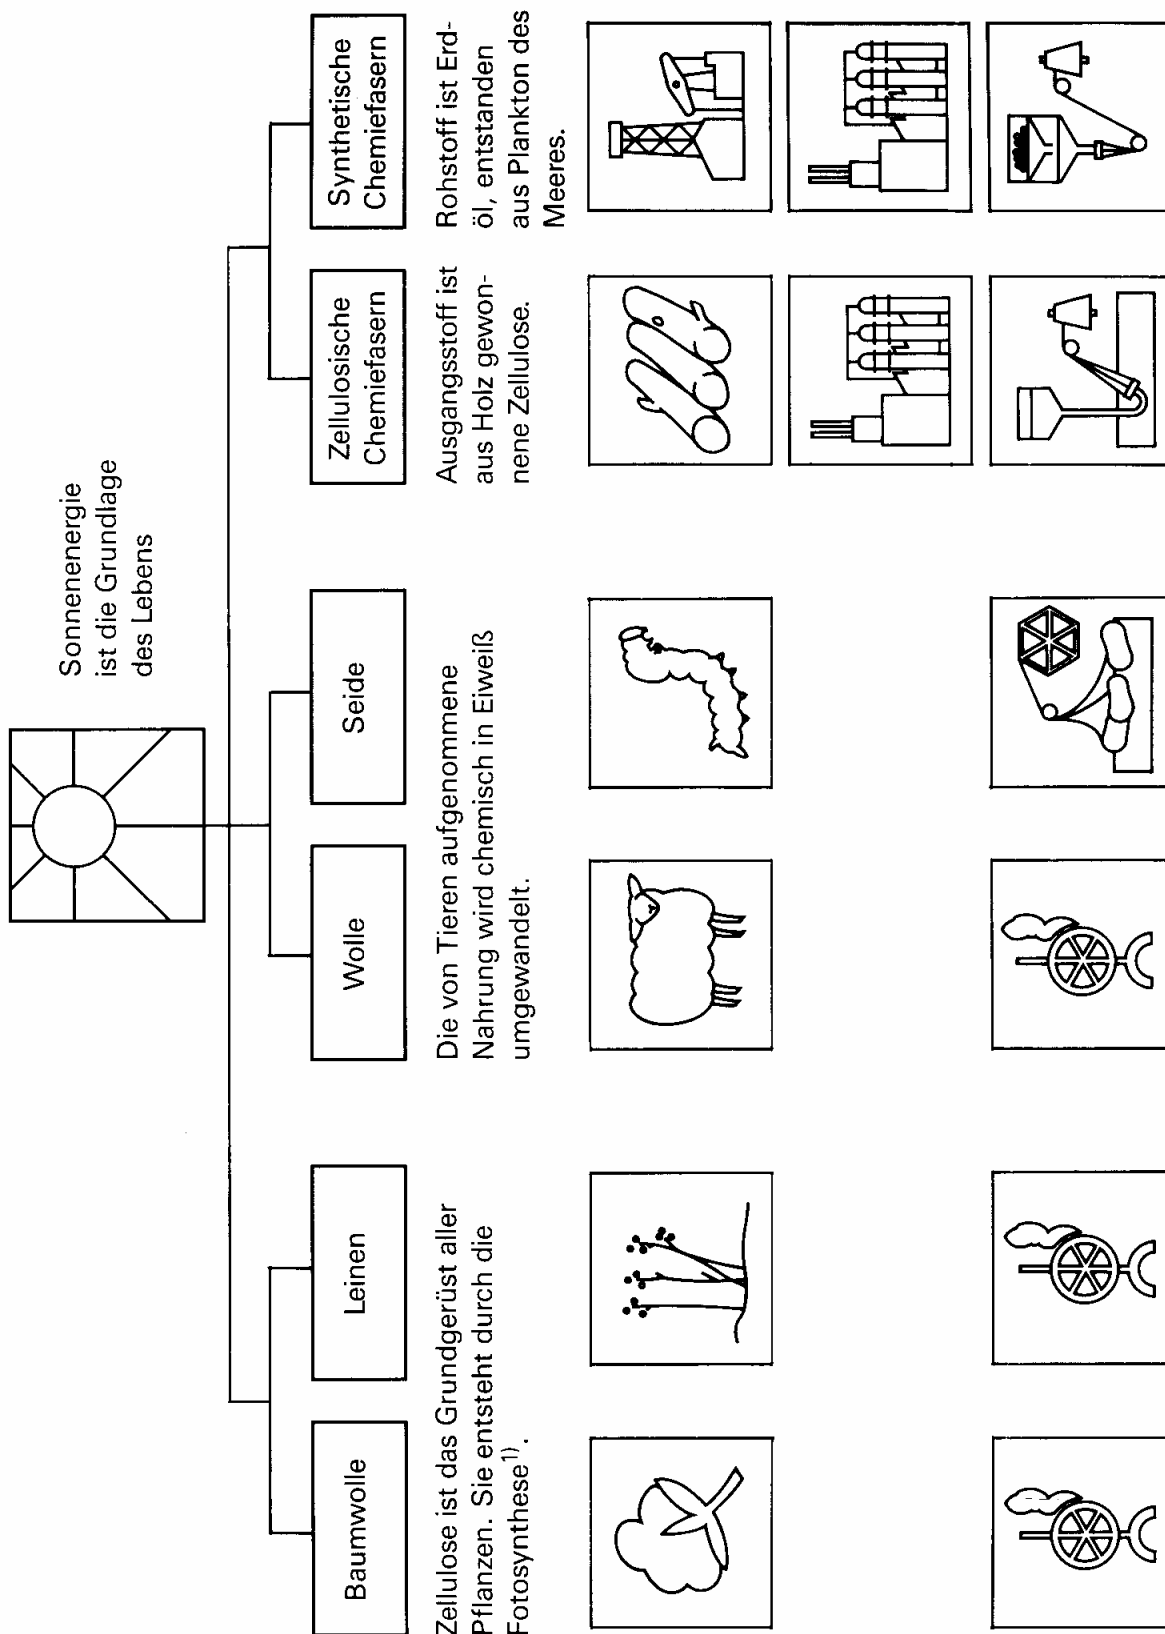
Sonnenenergie ist die Grundlage des Lebens

Baumwolle

Leinen

Wolle

Seide

Zellulosische Chemiefasern

Synthetische Chemiefasern

Zellulose ist das Grundgerüst aller Pflanzen. Sie entsteht durch die Fotosynthese$^{1)}$.

Die von Tieren aufgenommene Nahrung wird chemisch in Eiweiß umgewandelt.

Ausgangsstoff ist aus Holz gewonnene Zellulose.

Rohstoff ist Erdöl, entstanden aus Plankton des Meeres.